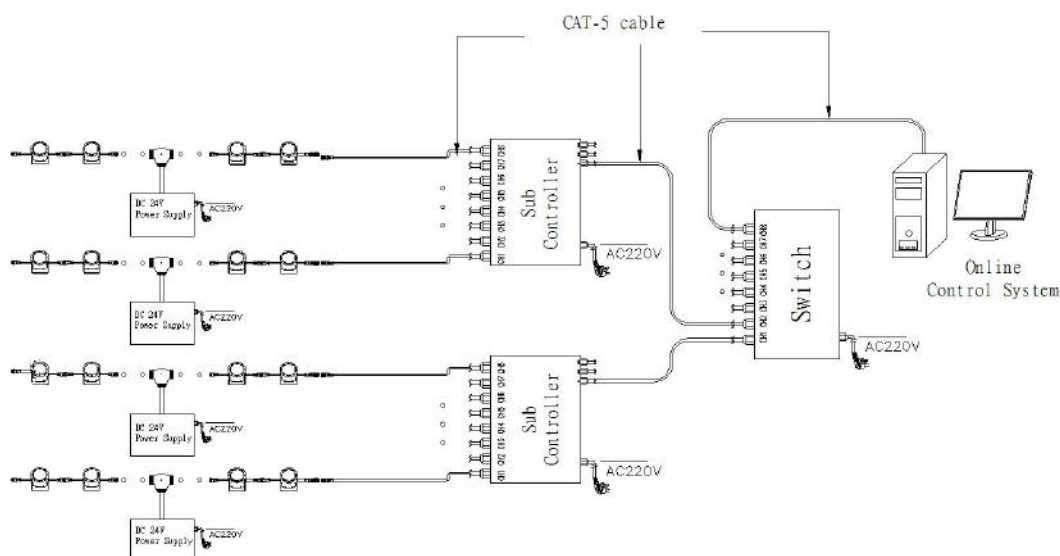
CAT-5 cable

DC 24V Power Supply

AC220V

Sub Controller

CH1 CH2 CH3 CH4 CH5 CH6 CH7 CH8

AC220V

DC 24V Power Supply

AC220V

Switch

CH1 CH2 CH3 CH4 CH5 CH6 CH7 CH8

AC220V

Online Control System

DC 24V Power Supply

AC220V

Sub Controller

CH1 CH2 CH3 CH4 CH5 CH6 CH7 CH8

AC220V

DC 24V Power Supply

AC220V